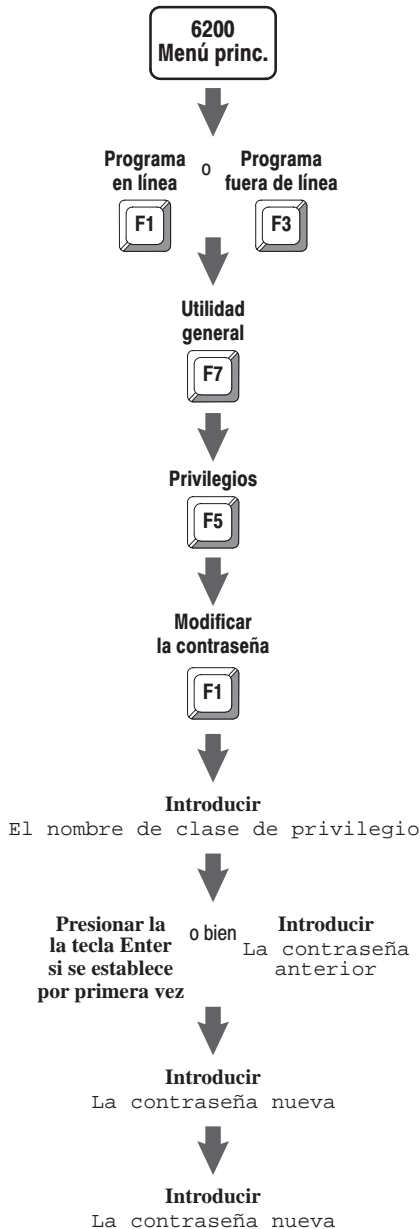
6200
Menú princ.

Programa en línea o Programa fuera de línea

F1 F3

Utilidad general

F7

Privilegios

F5

Modificar la contraseña

F1

Introducir
El nombre de clase de privilegio

Presionar la la tecla Enter si se establece por primera vez o bien Introducir La contraseña anterior

Introducir
La contraseña nueva

Introducir
La contraseña nueva